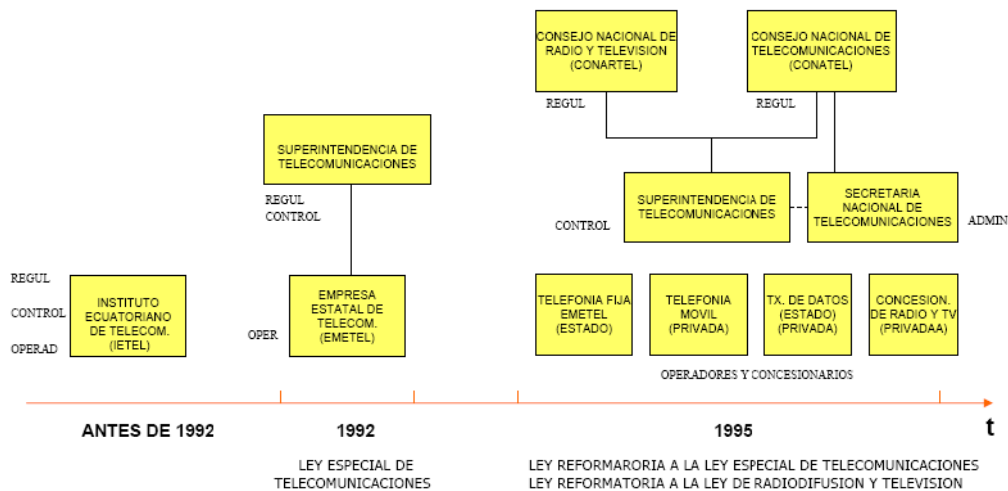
CONSEJO NACIONAL DE RADIO Y TELEVISION (CONARTEL)

CONSEJO NACIONAL DE TELECOMUNICACIONES (CONATEL)

REGUL

REGUL

SUPERINTENDENCIA DE TELECOMUNICACIONES

REGUL CONTROL

SUPERINTENDENCIA DE TELECOMUNICACIONES

SECRETARIA NACIONAL DE TELECOMUNICACIONES

CONTROL

ADMIN

REGUL

CONTROL

OPERAD

INSTITUTO ECUATORIANO DE TELECOM. (IETEL)

OPER

EMPRESA ESTATAL DE TELECOM. (EMETEL)

TELEFONIA FIJA EMETEL (ESTADO)

TELEFONIA MOVIL (PRIVADA)

TX. DE DATOS (ESTADO) (PRIVADA)

CONCESION. DE RADIO Y TV (PRIVADAA)

OPERADORES Y CONCESIONARIOS

ANTES DE 1992

1992

1995

t

LEY ESPECIAL DE TELECOMUNICACIONES

LEY REFORMARORIA A LA LEY ESPECIAL DE TELECOMUNICACIONES
LEY REFORMATORIA A LA LEY DE RADIODIFUSION Y TELEVISION